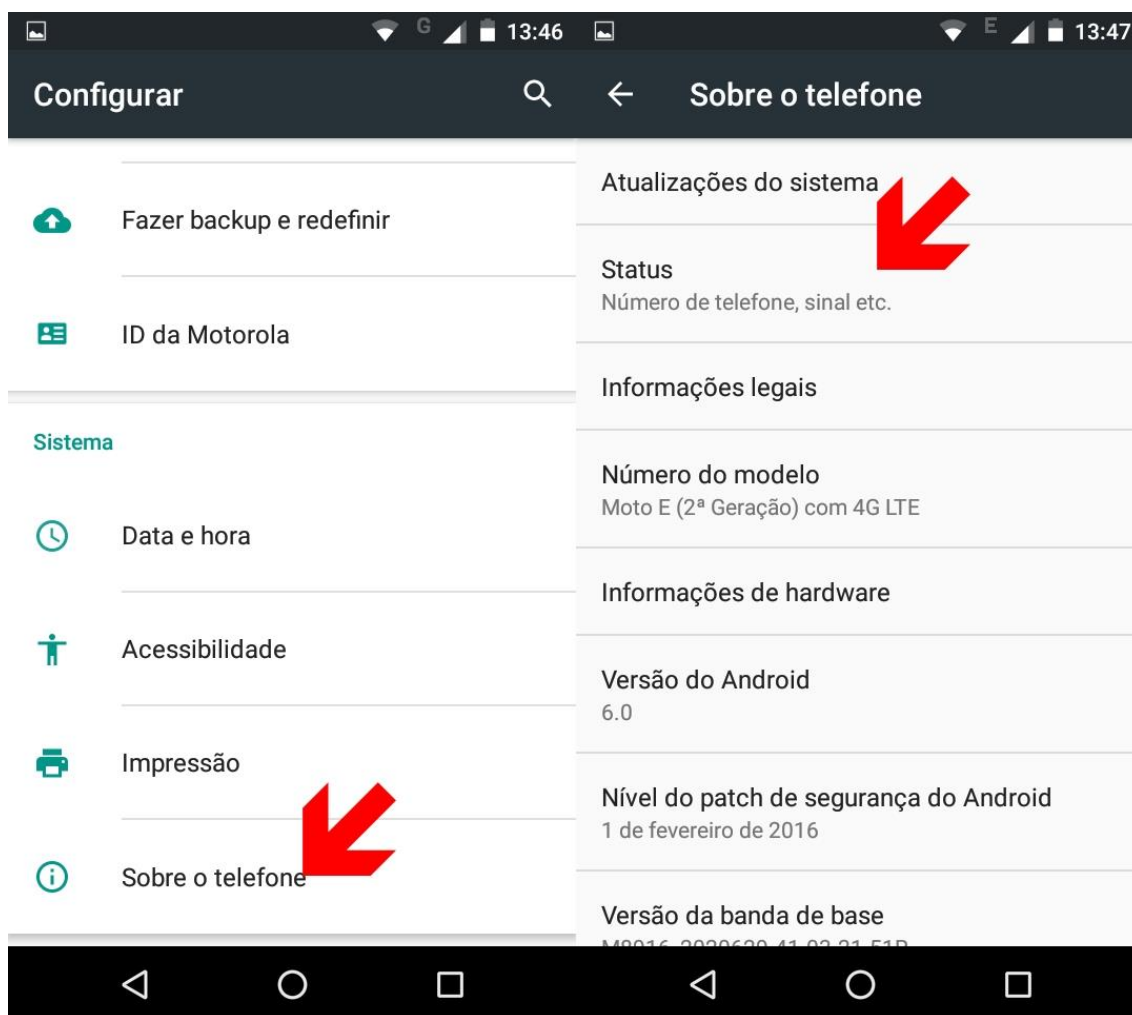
G 13:46

Configurar

Fazer backup e redefinir

ID da Motorola

Sistema

Data e hora

Acessibilidade

Impressão

Sobre o telefone

E 13:47

Sobre o telefone

Atualizações do sistema

Status
Número de telefone, sinal etc.

Informações legais

Número do modelo
Moto E (2ª Geração) com 4G LTE

Informações de hardware

Versão do Android
6.0

Nível do patch de segurança do Android
1 de fevereiro de 2016

Versão da banda de base
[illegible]